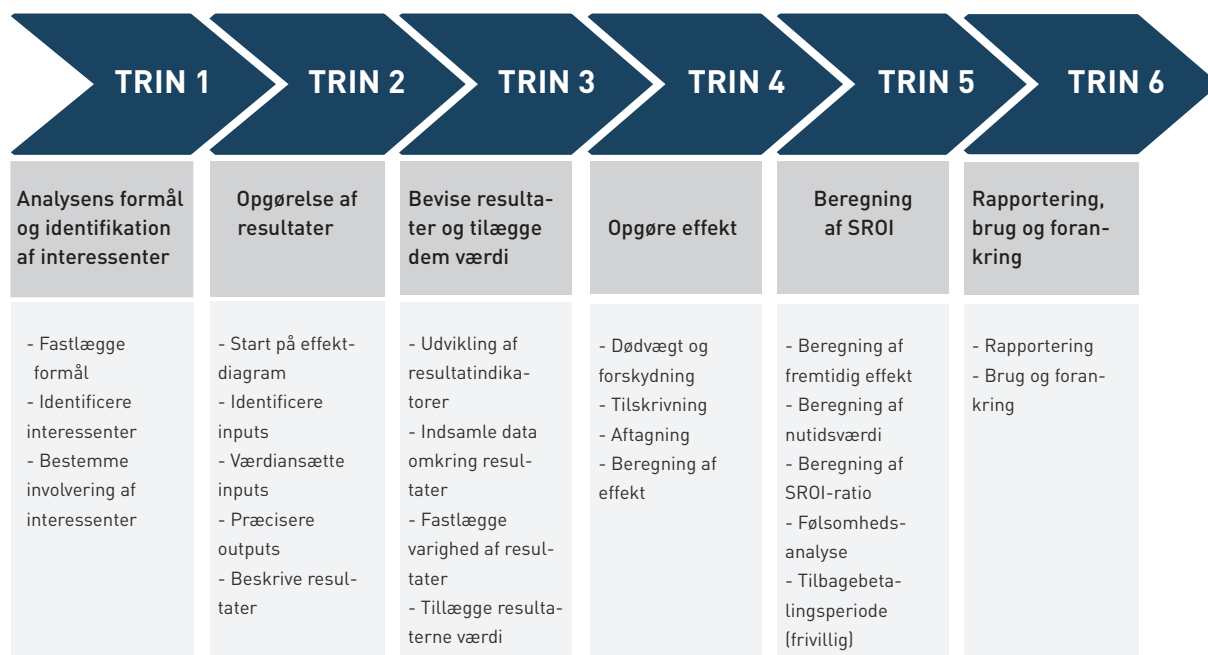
TRIN 1

TRIN 2

TRIN 3

TRIN 4

TRIN 5

TRIN 6

Analysens formål og identifikation af interessenter

- Fastlægge formål
- Identificere interessenter
- Bestemme involvering af interessenter

Opgørelse af resultater

- Start på effektdiagram
- Identificere inputs
- Værdiansætte inputs
- Præcisere outputs
- Beskrive resultater

Bevise resultater og tilægge dem værdi

- Udvikling af resultatindikatorer
- Indsamle data omkring resultater
- Fastlægge varighed af resultater
- Tillægge resultaterne værdi

Opgøre effekt

- Dødvægt og forskydning
- Tilskrivning
- Aftagning
- Beregning af effekt

Beregning af SROI

- Beregning af fremtidig effekt
- Beregning af nutidsværdi
- Beregning af SROI-ratio
- Følsomhedsanalyse
- Tilbagebetalingsperiode (frivillig)

Rapportering, brug og forankring

- Rapportering
- Brug og forankring